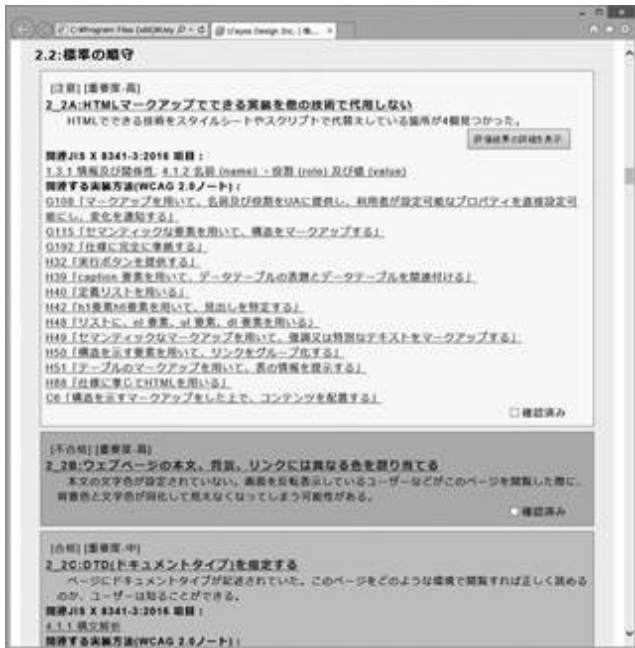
C:\Program Files (x86)\Ky | Uayes Design Inc. | 構... ×

2.2:標準の順守

[注意] [重要度:高]

2_2A:HTMLマークアップでできる実装を他の技術で代用しない

HTMLでできる技術をスタイルシートやスクリプトで代替している箇所が4個見つかった。

評価結果の詳細を表示

関連JIS X 8341-3:2016 項目：

1.3.1 情報及び関係性, 4.1.2 名前 (name)・役割 (role) 及び値 (value)

関連する実装方法(WCAG 2.0ノート)：

G108「マークアップを用いて、名前及び役割をUAに提供し、利用者が設定可能なプロパティを直接設定可能にし、変化を通知する」

G115「セマンティックな要素を用いて、構造をマークアップする」

G192「仕様に完全に準拠する」

H32「送信ボタンを提供する」

H39「caption 要素を用いて、データテーブルの表題とデータテーブルを関連付ける」

H40「定義リストを用いる」

H42「h1要素h6要素を用いて、見出しを特定する」

H48「リストに、ol 要素、ul 要素、dl 要素を用いる」

H49「セマンティックなマークアップを用いて、強調又は特別なテキストをマークアップする」

H50「構造を示す要素を用いて、リンクをグループ化する」

H51「テーブルのマークアップを用いて、表の情報を提示する」

H88「仕様に準じてHTMLを用いる」

C6「構造を示すマークアップをした上で、コンテンツを配置する」

☐ 確認済み

[不合格] [重要度:高]

2_2B:ウェブページの本文、背景、リンクには異なる色を割り当てる

本文の文字色が設定されていない。画面を反転表示しているユーザーなどがこのページを閲覧した際に、背景色と文字色が同化して見えなくなってしまう可能性がある。

確認済み

[合格] [重要度:中]

2_2C:DTD(ドキュメントタイプ)を指定する

ページにドキュメントタイプが記述されていた。このページをどのような環境で閲覧すれば正しく読めるのか、ユーザーは知ることができる。

関連JIS X 8341-3:2016 項目：

4.1.1 構文解析

関連する実装方法(WCAG 2.0ノート)：